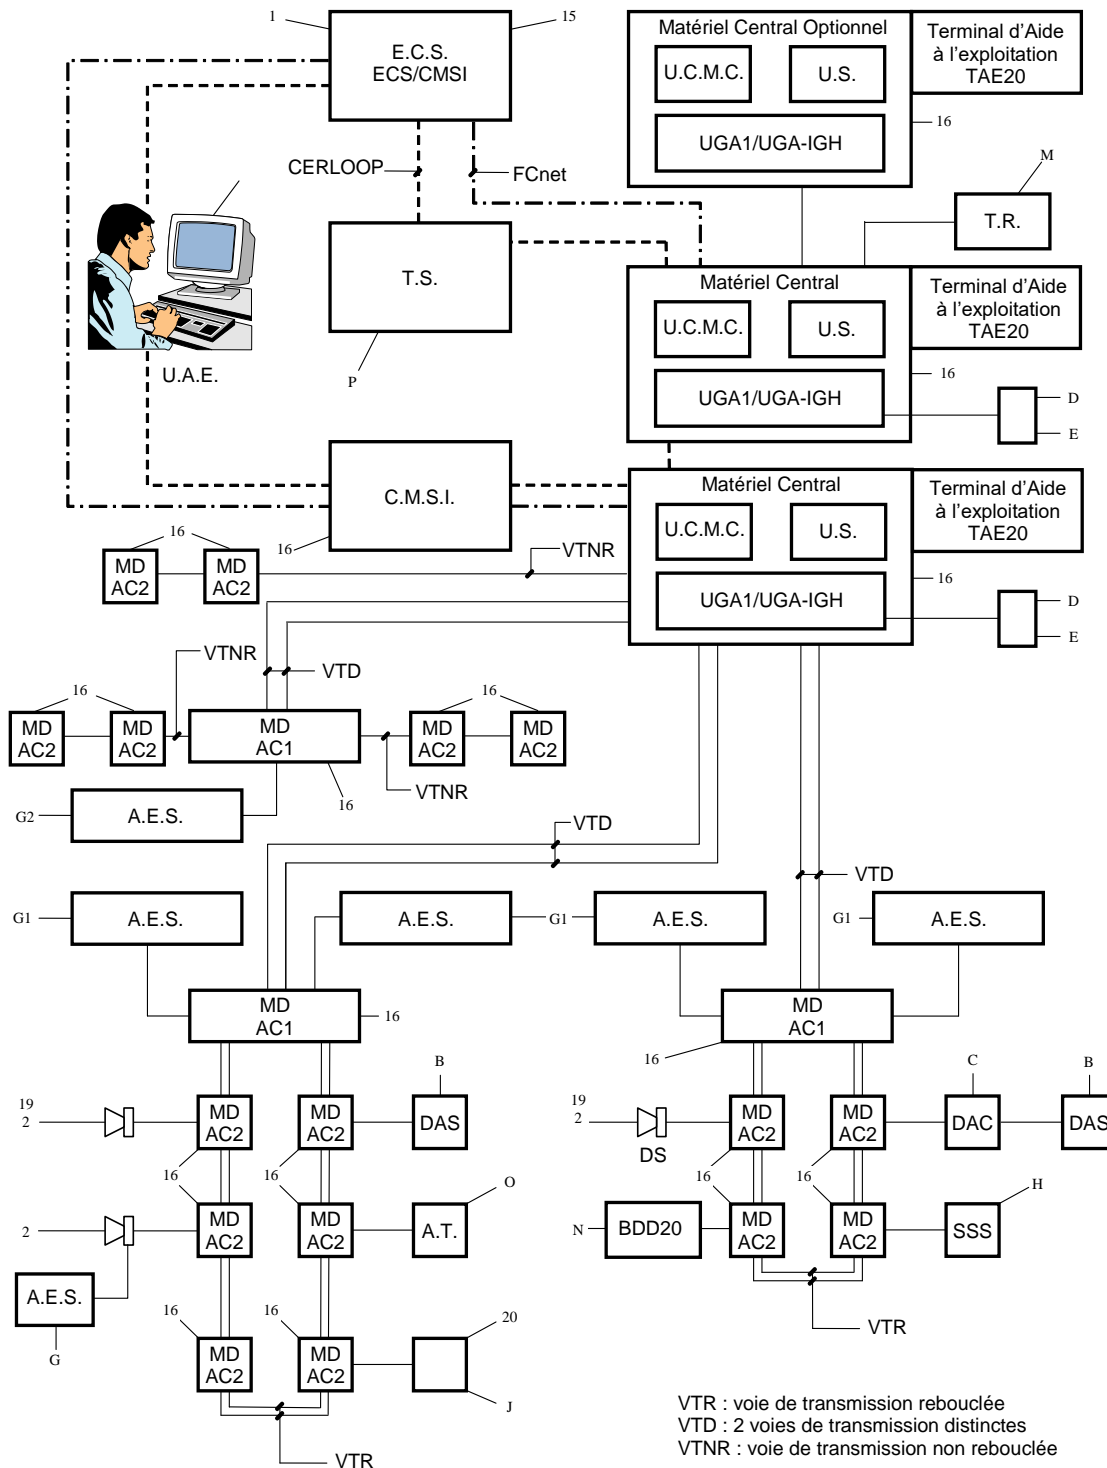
1
E.C.S.
ECS/CMSI
15

Matériel Central Optionnel
U.C.M.C.
U.S.
UGA1/UGA-IGH
16

Terminal d'Aide à l'exploitation TAE20

CERLOOP
FCnet

M
T.R.

T.S.
P

U.A.E.

Matériel Central
U.C.M.C.
U.S.
UGA1/UGA-IGH
16

Terminal d'Aide à l'exploitation TAE20

D
E

C.M.S.I.
16

Matériel Central
U.C.M.C.
U.S.
UGA1/UGA-IGH
16

Terminal d'Aide à l'exploitation TAE20

D
E

16
MD AC2
MD AC2
VTNR

VTNR
VTD

16
MD AC2
MD AC2
MD AC1
16
MD AC2
MD AC2
VTNR
16

G2
A.E.S.

VTD
VTD

G1
A.E.S.
A.E.S.
G1
A.E.S.
G1
A.E.S.

MD AC1
16
MD AC1
16

B
C
B
19
2
MD AC2
MD AC2
DAS
19
2
DS
MD AC2
MD AC2
DAC
DAS

16
16
O
16
16
H
2
MD AC2
MD AC2
A.T.
N
BDD20
MD AC2
MD AC2
SSS

A.E.S.
G

VTR

16
16
20
MD AC2
MD AC2
J

VTR

VTR : voie de transmission rebouclée
VTD : 2 voies de transmission distinctes
VTNR : voie de transmission non rebouclée